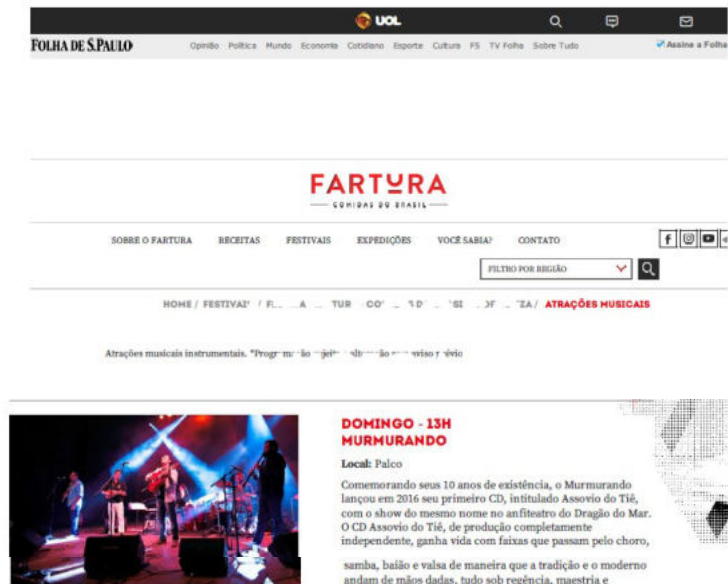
UOL

FOLHA DE S.PAULO

Opinião Política Mundo Economia Cotidiano Esporte Cultura FS TV Folha Sobre Tudo

Assine a Folha

FARTURA
COMIDAS DO BRASIL

SOBRE O FARTURA RECEITAS FESTIVAIS EXPEDIÇÕES VOCÊ SABIA? CONTATO

FILTRO POR REGIÃO

HOME / FESTIVAI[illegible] / F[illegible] / ATRAÇÕES MUSICAIS

Atrações musicais instrumentais. *Progr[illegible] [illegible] aviso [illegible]

DOMINGO - 13H
MURMURANDO

Local: Palco

Comemorando seus 10 anos de existência, o Murmurando lançou em 2016 seu primeiro CD, intitulado Assovio do Tiê, com o show do mesmo nome no anfiteatro do Dragão do Mar. O CD Assovio do Tiê, de produção completamente independente, ganha vida com faixas que passam pelo choro,

samba, baião e valsa de maneira que a tradição e o moderno andam de mãos dadas, tudo sob regência, maestria e